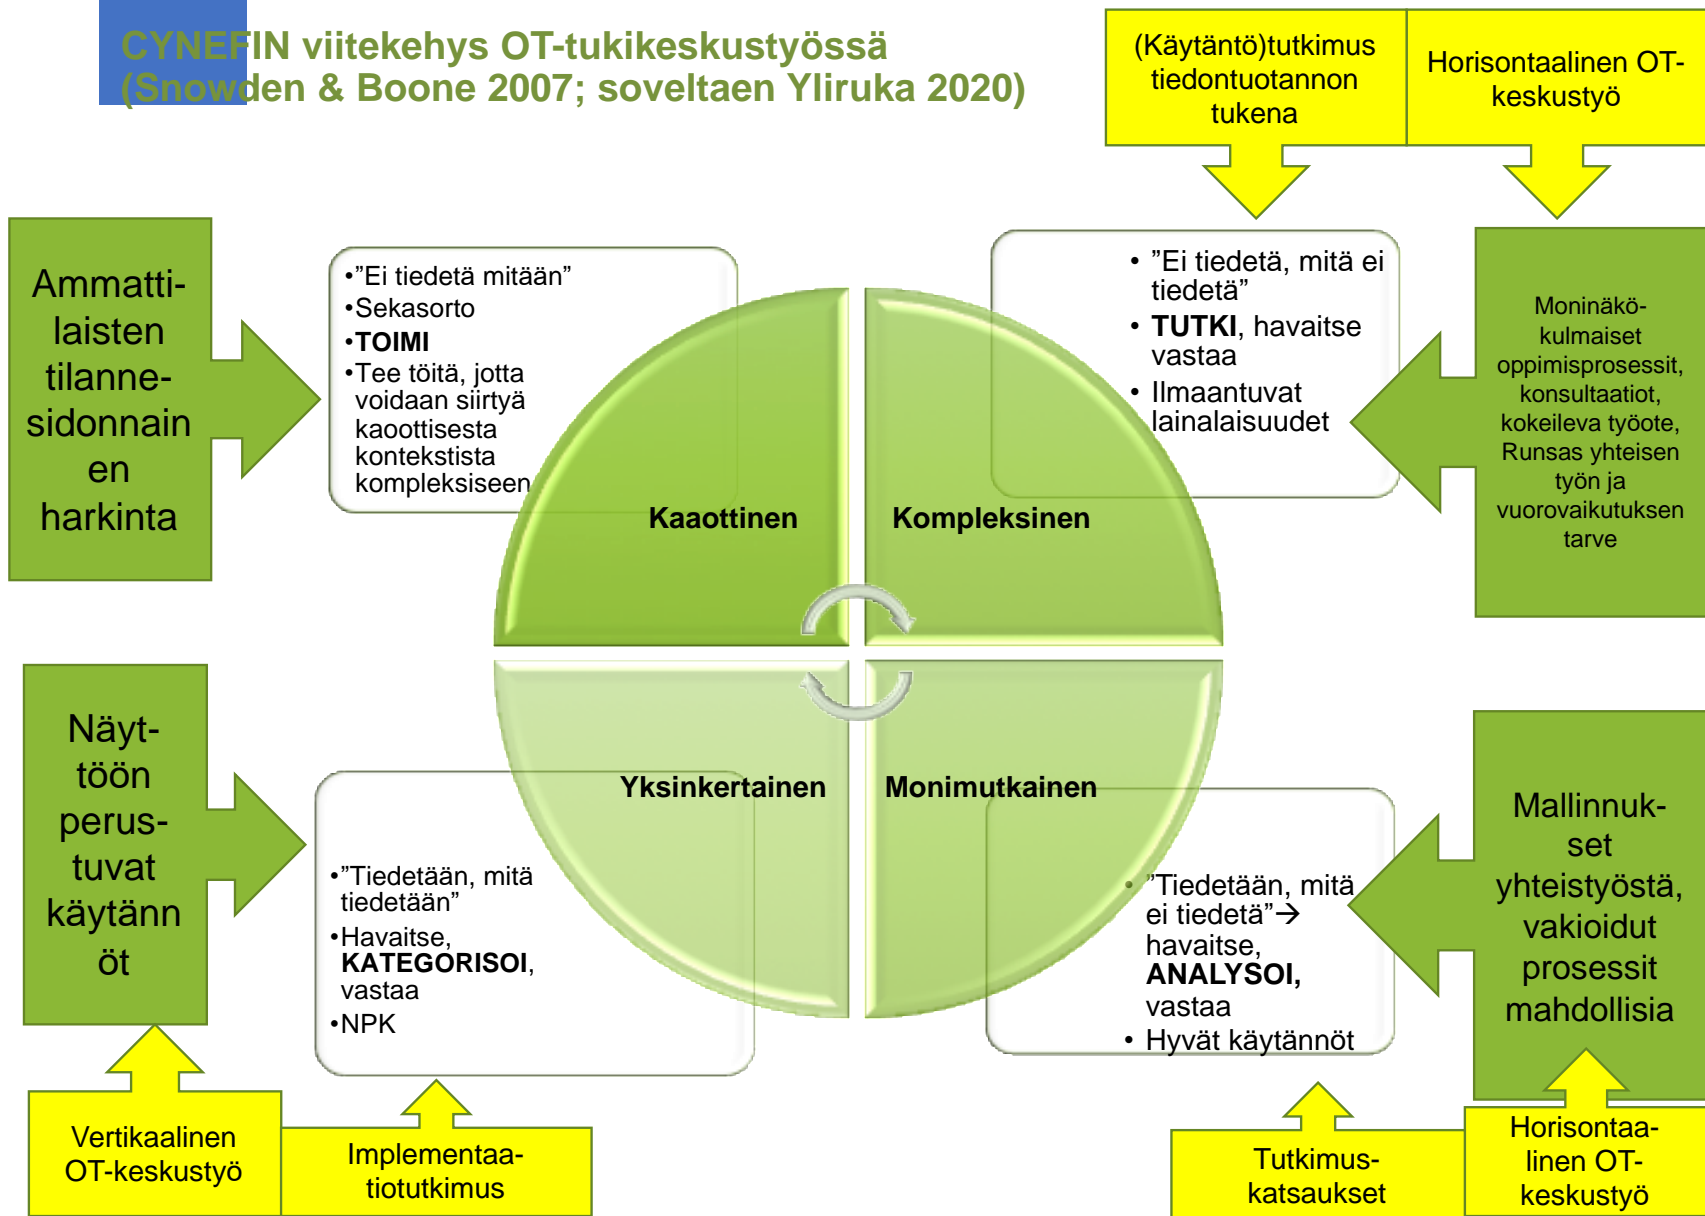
CYNEFIN viitekehys OT-tukikeskustyössä
(Snowden & Boone 2007; soveltaen Yliruka 2020)

(Käytäntö)tutkimus tiedontuotannon tukena

Horisontaalinen OT-keskustyö

Ammattilaisten tilannesidonnainen harkinta

•”Ei tiedetä mitään”
•Sekasorto
•**TOIMI**
•Tee töitä, jotta voidaan siirtyä kaoottisesta kontekstista kompleksiseen

• ”Ei tiedetä, mitä ei tiedetä”
• **TUTKI**, havaitse vastaa
• Ilmaantuvat lainalaisuudet

Moninäkökulmaiset oppimisprosessit, konsultaatiot, kokeileva työote, Runsas yhteisen työn ja vuorovaikutuksen tarve

Kaaottinen

Kompleksinen

Yksinkertainen

Monimutkainen

Näyttöön perustuvat käytännöt

•”Tiedetään, mitä tiedetään”
•Havaitse, **KATEGORISOI**, vastaa
•NPK

• ”Tiedetään, mitä ei tiedetä”→ havaitse, **ANALYSOI,** vastaa
• Hyvät käytännöt

Mallinnukset yhteistyöstä, vakioidut prosessit mahdollisia

Vertikaalinen OT-keskustyö

Implementaatiotutkimus

Tutkimuskatsaukset

Horisontaalinen OT-keskustyö